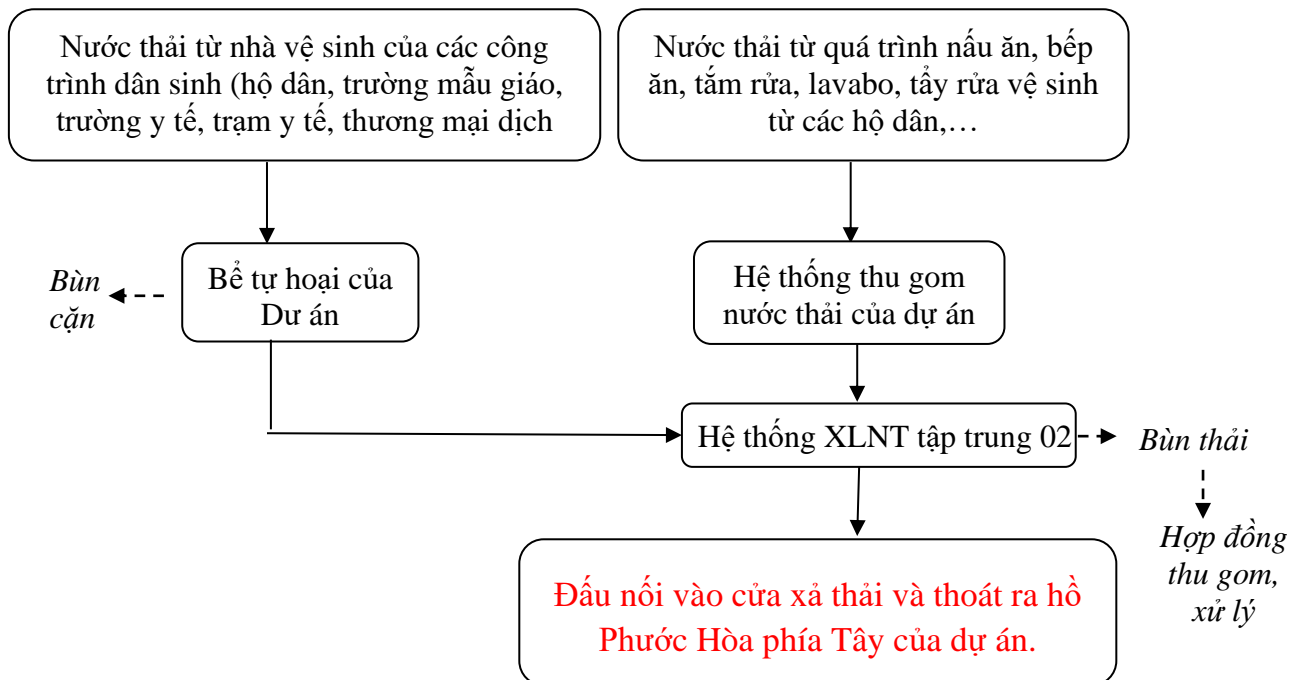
Nước thải từ nhà vệ sinh của các công trình dân sinh (hộ dân, trường mẫu giáo, trường y tế, trạm y tế, thương mại dịch

Nước thải từ quá trình nấu ăn, bếp ăn, tắm rửa, lavabo, tẩy rửa vệ sinh từ các hộ dân,…

Bùn cặn

Bể tự hoại của Dư án

Hệ thống thu gom nước thải của dự án

Hệ thống XLNT tập trung 02

Bùn thải

Hợp đồng thu gom, xử lý

Đấu nối vào cửa xả thải và thoát ra hồ Phước Hòa phía Tây của dự án.